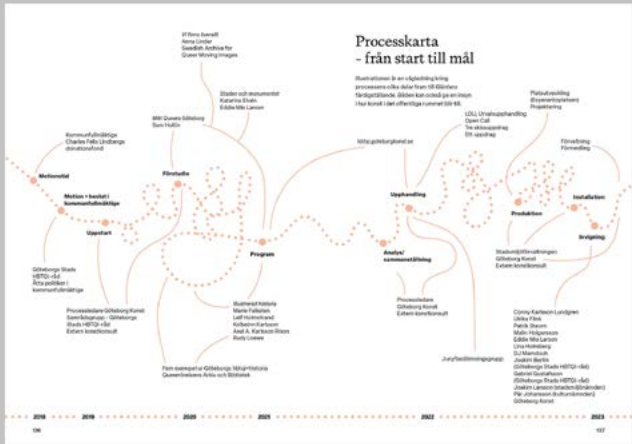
Processkarta
- från start till mål

Illustrationen är en vägledning kring processens olika delar från till-Blåtebro färdigställande. Bilden kan också ge en insyn i hur konst i det offentliga rummet blir till.

IT Ebru Aseralli
Anna Linder
Swedish Archive for Queer Moving Images

Städer och monument
Katarina Elvén
Eddie Nile Larson

MM Queers Göteborg
Sam Hultin

Kommunfullmäktige
Charles Felix Lindbergs donationsfond

Motionstid

Motion + beslut i kommunfullmäktige

Förstudie

Uppstart

Göteborgs Stads HBTQI-råd
Åtta politiker i kommunfullmäktige

Processledare Göteborgs Konst
Samrådsgrupp – Göteborgs Stads HBTQI-råd
Extern konstkonsult

Program

Illustrerad historia
Marie Fallsten
Leif Holmstrand
Kollektiv Karlsson
Axel A. Karlsson Rixon
Rudy Loewe

Fem exempel ur Göteborgs hbtqi-historia
Queerrörelsens Arkiv och Bibliotek

Ideer.goteborgkonst.se

LOU, Urvalsupphandling
Open Call
Tre skissuppdrag
Ett uppdrag

Upphandling

Analys/sammanställning

Processledare
Göteborgs Konst
Extern konstkonsult

Jury/bedömningsgrupp

Platsutveckling
(byggentreprenör)
Projektering

Produktion

Förvaltning
Förmedling

Installation

Invigning

Stadsmiljöförvaltningen
Göteborgs Konst
Extern konstkonsult

Conny Karlsson Lundgren
Ulrika Flink
Patrik Steorn
Malin Holgersson
Eddie Nile Larson
Lina Holmberg
DJ Mamdouh
Joakim Berlin
(Göteborgs Stads HBTQI-råd)
Gabriel Gustafsson
(Göteborgs Stads HBTQI-råd)
Joakim Larsson (stadsmiljönämnden)
Pär Johansson (kulturnämnden)
Göteborgs Konst

2018 2019 2020 2021 2022 2023

136 137